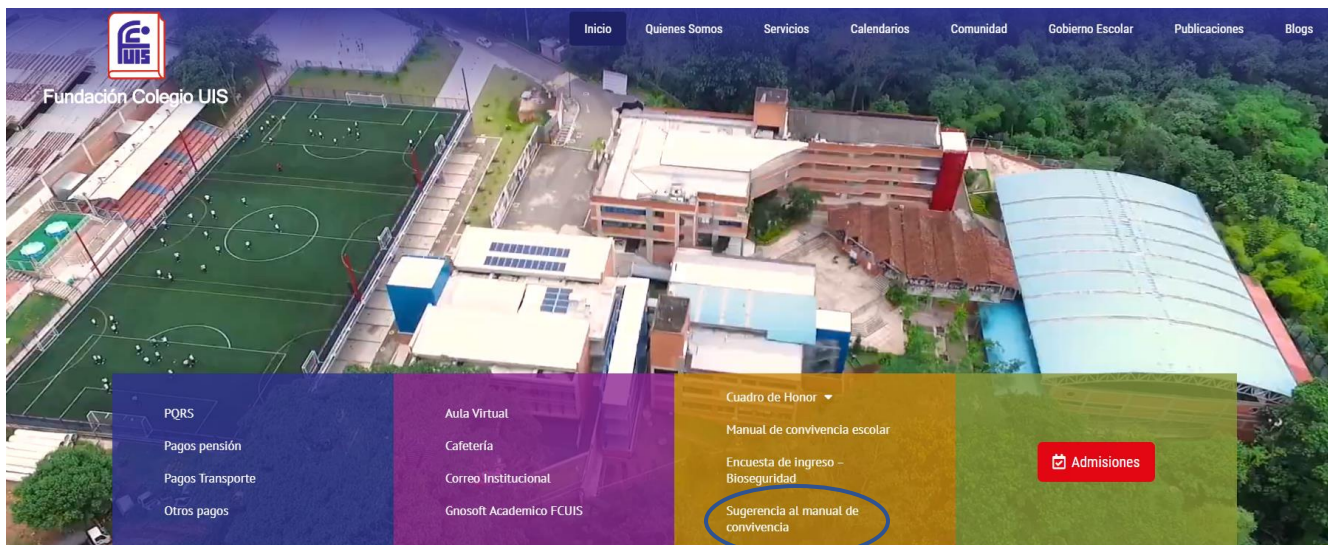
FCUIS

Fundación Colegio UIS

Inicio Quienes Somos Servicios Calendarios Comunidad Gobierno Escolar Publicaciones Blogs

PQRS
Pagos pensión
Pagos Transporte
Otros pagos

Aula Virtual
Cafetería
Correo Institucional
Gnosoft Academico FCUIS

Cuadro de Honor
Manual de convivencia escolar
Encuesta de ingreso – Bioseguridad
Sugerencia al manual de convivencia

Admisiones